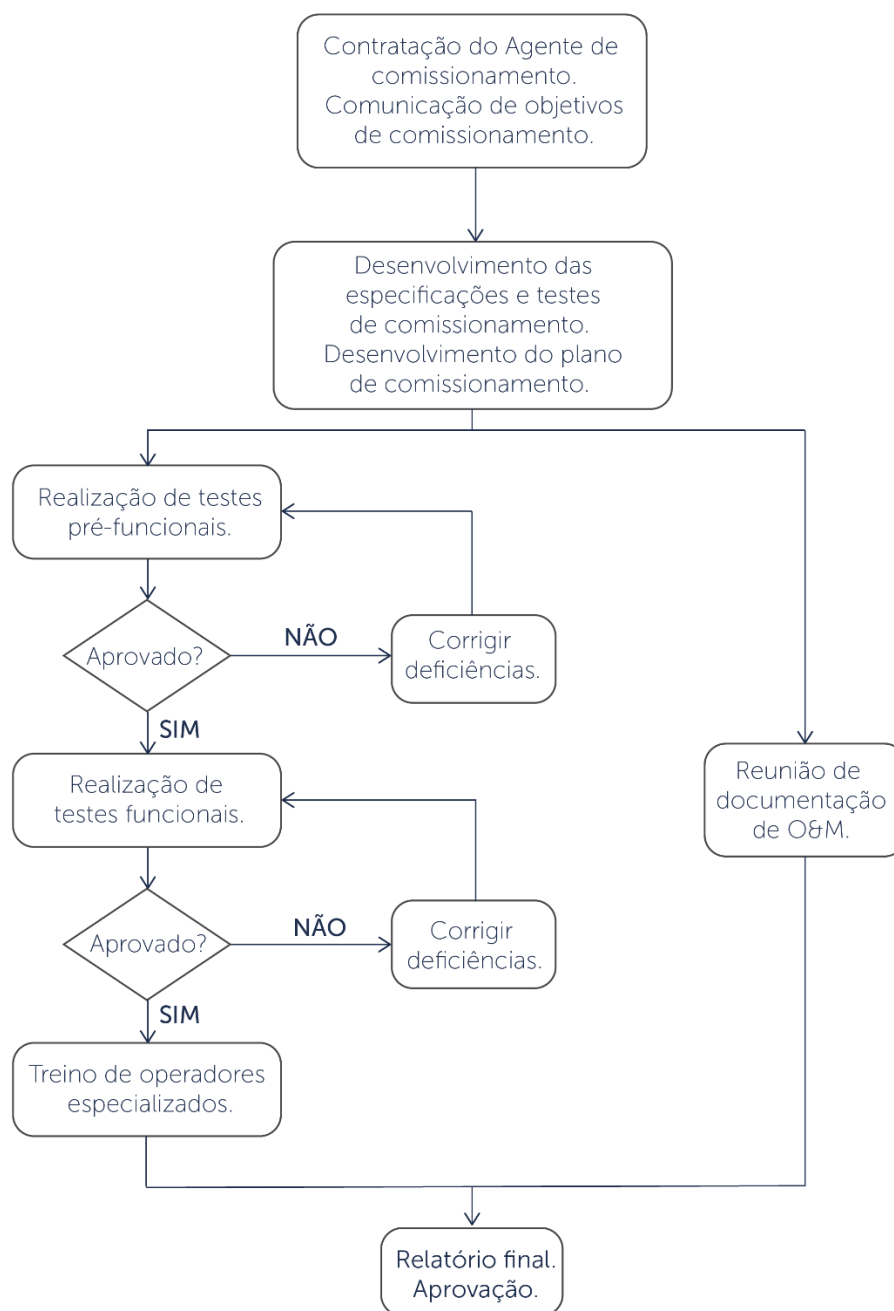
Contratação do Agente de comissionamento. Comunicação de objetivos de comissionamento.

Desenvolvimento das especificações e testes de comissionamento. Desenvolvimento do plano de comissionamento.

Realização de testes pré-funcionais.

Aprovado?

NÃO

Corrigir deficiências.

SIM

Realização de testes funcionais.

Aprovado?

NÃO

Corrigir deficiências.

SIM

Treino de operadores especializados.

Reunião de documentação de O&M.

Relatório final. Aprovação.